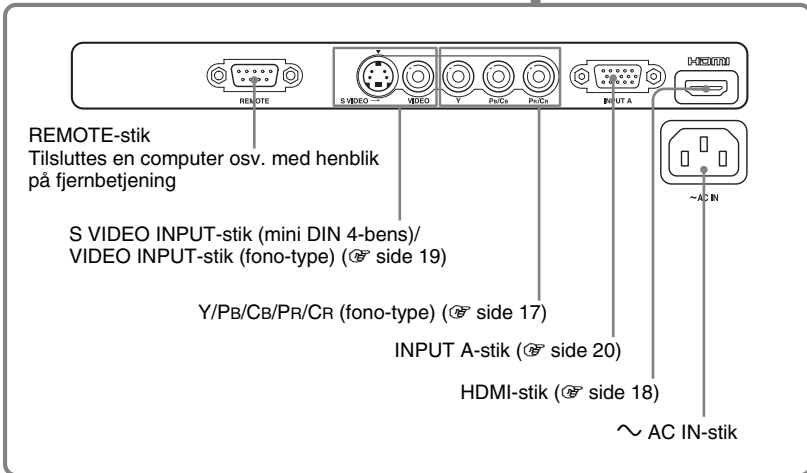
REMOTE
S VIDEO
VIDEO
Y
PB/CB
PR/CR
INPUT A
HDMI
~AC IN

REMOTE-stik
Tilsluttes en computer osv. med henblik på fjernbetjening

S VIDEO INPUT-stik (mini DIN 4-bens)/ VIDEO INPUT-stik (fono-type) (☞ side 19)

Y/PB/CB/PR/CR (fono-type) (☞ side 17)

INPUT A-stik (☞ side 20)

HDMI-stik (☞ side 18)

∼ AC IN-stik